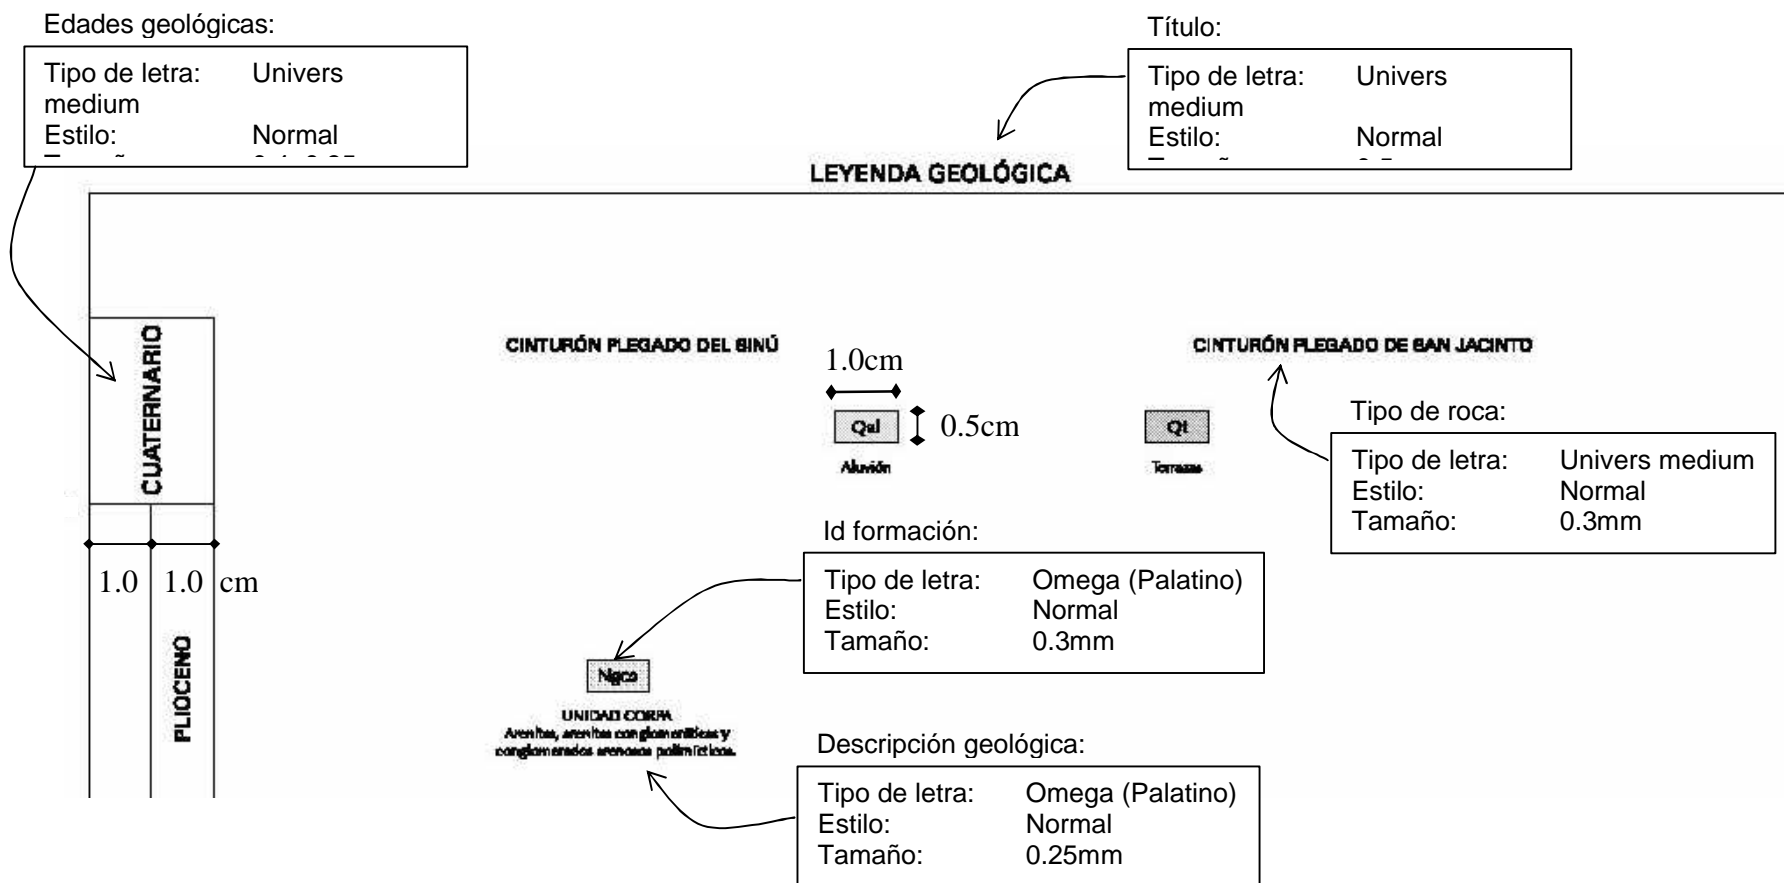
Edades geológicas:

Tipo de letra: Univers medium
Estilo: Normal
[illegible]

Título:

Tipo de letra: Univers medium
Estilo: Normal
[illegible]

LEYENDA GEOLÓGICA

CUATERNARIO

1.0 1.0 cm

PLIOCENO

CINTURÓN PLEGADO DEL SINÚ

1.0cm

Qal 0.5cm

Aluvión

CINTURÓN PLEGADO DE SAN JACINTO

Qt

Terrazas

Tipo de roca:

Tipo de letra: Univers medium
Estilo: Normal
Tamaño: 0.3mm

Id formación:

Tipo de letra: Omega (Palatino)
Estilo: Normal
Tamaño: 0.3mm

Ngco

UNIDAD CORPA
Arenitas, arenitas conglomeráticas y conglomerados arenosos polimícticos.

Descripción geológica:

Tipo de letra: Omega (Palatino)
Estilo: Normal
Tamaño: 0.25mm